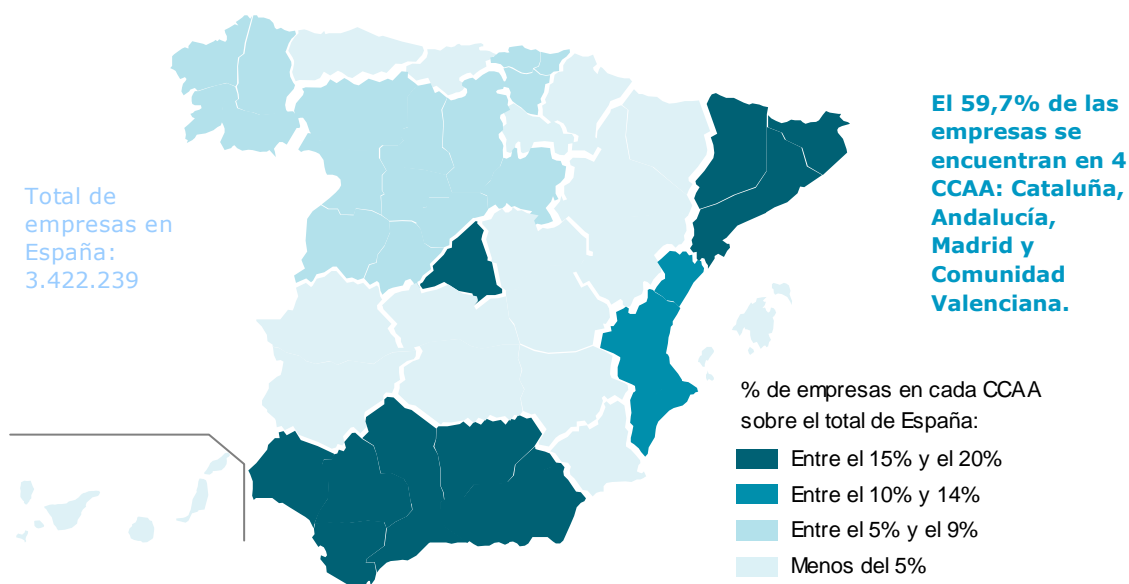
Total de empresas en España: 3.422.239

El 59,7% de las empresas se encuentran en 4 CCAA: Cataluña, Andalucía, Madrid y Comunidad Valenciana.

% de empresas en cada CCAA sobre el total de España:

Entre el 15% y el 20%

Entre el 10% y 14%

Entre el 5% y el 9%

Menos del 5%